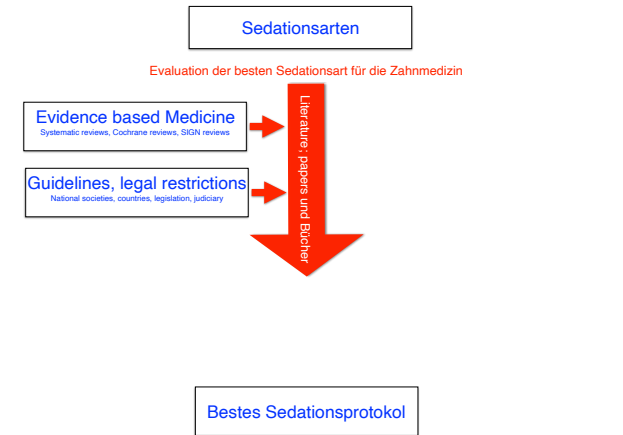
Sedationsarten

Evaluation der besten Sedationsart für die Zahnmedizin

Evidence based Medicine
Systematic reviews, Cochrane reviews, SIGN reviews

Guidelines, legal restrictions
National societies, countries, legislation, judiciary

Literature; papers und Bücher

Bestes Sedationsprotokol